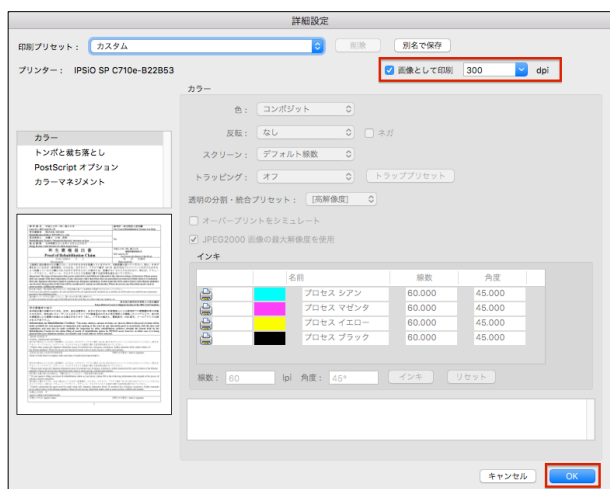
詳細設定

印刷プリセット： カスタム

削除

別名で保存

プリンター： IPSiO SP C710e-B22B53

画像として印刷 300 dpi

カラー

トンボと裁ち落とし

PostScript オプション

カラーマネジメント

カラー

色： コンポジット

反転： なし

ネガ

スクリーン： デフォルト線数

トラッピング： オフ

トラッププリセット

透明の分割・統合プリセット： [高解像度]

オーバープリントをシミュレート

JPEG2000 画像の最大解像度を使用

インキ

| | | 名前 | 線数 | 角度 |
|---|---|---|---|---|
| | | プロセス シアン | 60.000 | 45.000 |
| | | プロセス マゼンタ | 60.000 | 45.000 |
| | | プロセス イエロー | 60.000 | 45.000 |
| | | プロセス ブラック | 60.000 | 45.000 |

線数： 60 lpi 角度： 45°

インキ

リセット

Proof of Rehabilitation Claim

キャンセル

OK